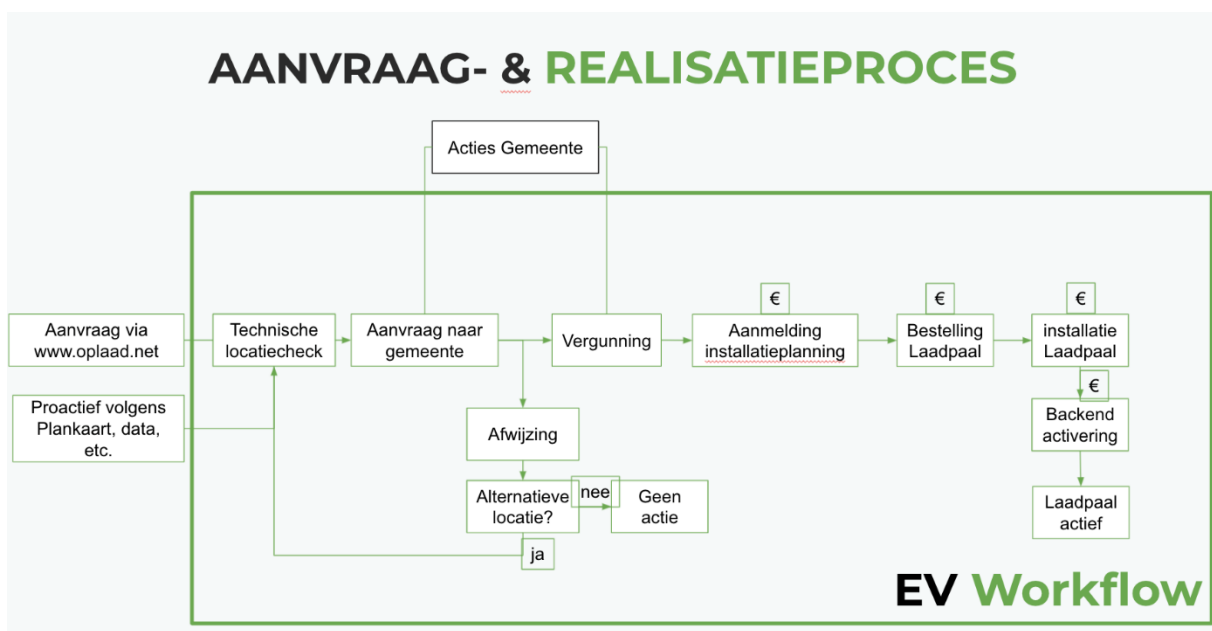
AANVRAAG- & REALISATIEPROCES

Acties Gemeente

Aanvraag via www.oplaad.net

Proactief volgens Plankaart, data, etc.

Technische locatiecheck

Aanvraag naar gemeente

Vergunning

€

Aanmelding installatieplanning

€

Bestelling Laadpaal

€

installatie Laadpaal

€

Backend activering

Laadpaal actief

Afwijzing

Alternatieve locatie?

nee

Geen actie

ja

EV Workflow